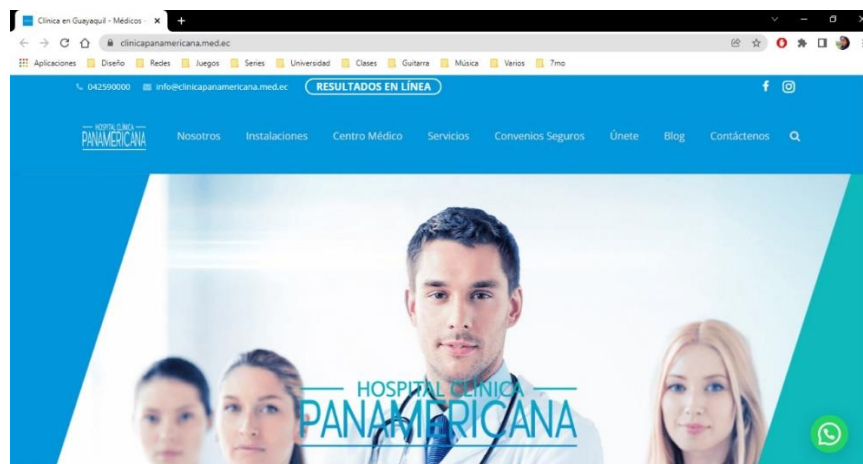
Clínica en Guayaquil - Médicos - ×

clinicapanamericana.med.ec

Aplicaciones Diseño Redes Juegos Series Universidad Clases Guitarra Música Varios 7mo

042590000 info@clinicapanamericana.med.ec RESULTADOS EN LÍNEA

HOSPITAL CLÍNICA PANAMERICANA

Nosotros Instalaciones Centro Médico Servicios Convenios Seguros Únete Blog Contáctenos

HOSPITAL CLÍNICA PANAMERICANA